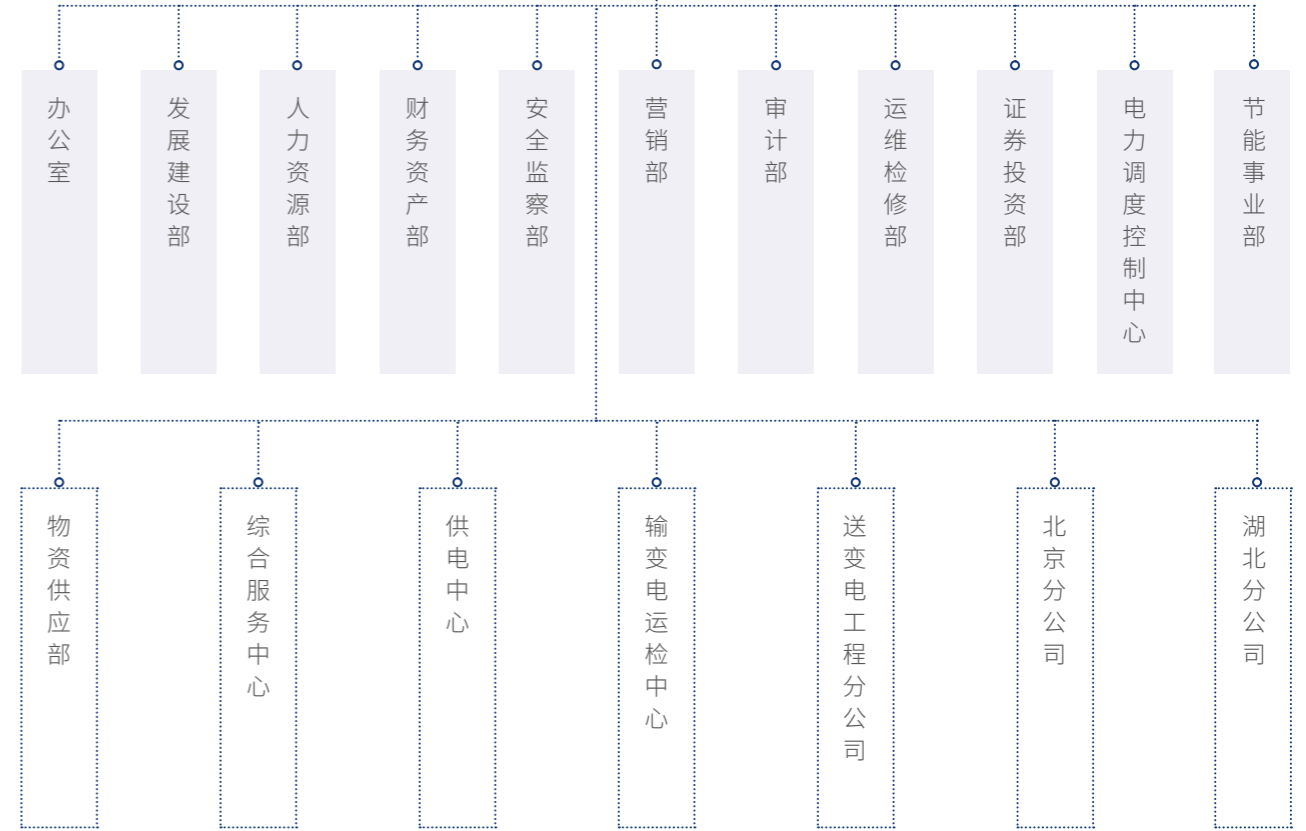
办公室

发展建设部

人力资源部

财务资产部

安全监察部

营销部

审计部

运维检修部

证券投资部

电力调度控制中心

节能事业部

物资供应部

综合服务中心

供电中心

输变电运检中心

送变电工程分公司

北京分公司

湖北分公司